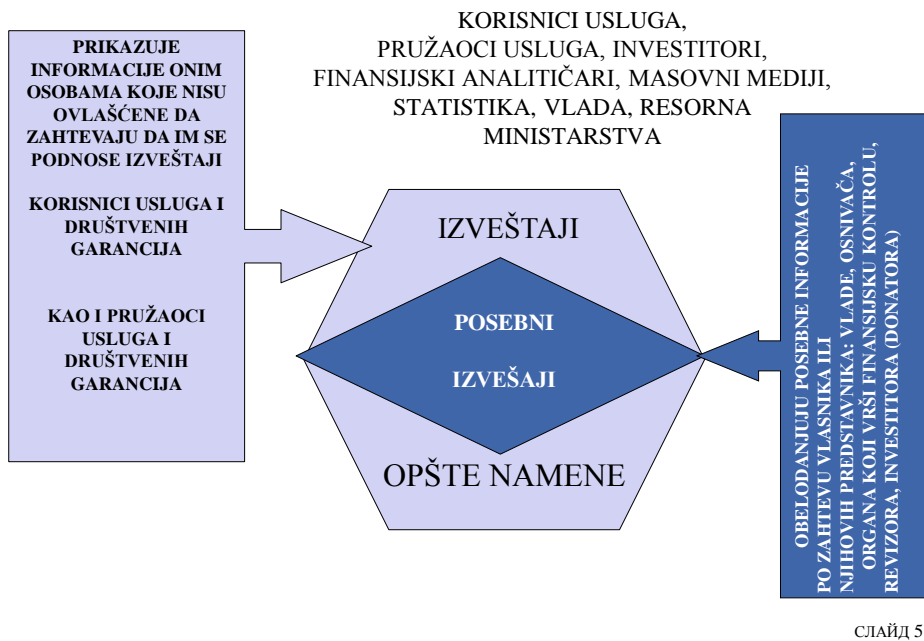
KORISNICI USLUGA, PRUŽAOCI USLUGA, INVESTITORI, FINANSIJSKI ANALITIČARI, MASOVNI MEDIJI, STATISTIKA, VLADA, RESORNA MINISTARSTVA

PRIKAZUJE INFORMACIJE ONIM OSOBAMA KOJE NISU OVLAŠĆENE DA ZAHTEVAJU DA IM SE PODNOSE IZVEŠTAJI

KORISNICI USLUGA I DRUŠTVENIH GARANCIJA

KAO I PRUŽAOCI USLUGA I DRUŠTVENIH GARANCIJA

IZVEŠTAJI

POSEBNI

IZVEŠAJI

OPŠTE NAMENE

OBELODANJUJU POSEBNE INFORMACIJE PO ZAHTEVU VLASNIKA ILI NJIHOVIH PREDSTAVNIKA: VLADE, OSNIVAČA, ORGANA KOJI VRŠI FINANSIJSKU KONTROLU, REVIZORA, INVESTITORA (DONATORA)

СЛАЙД 5